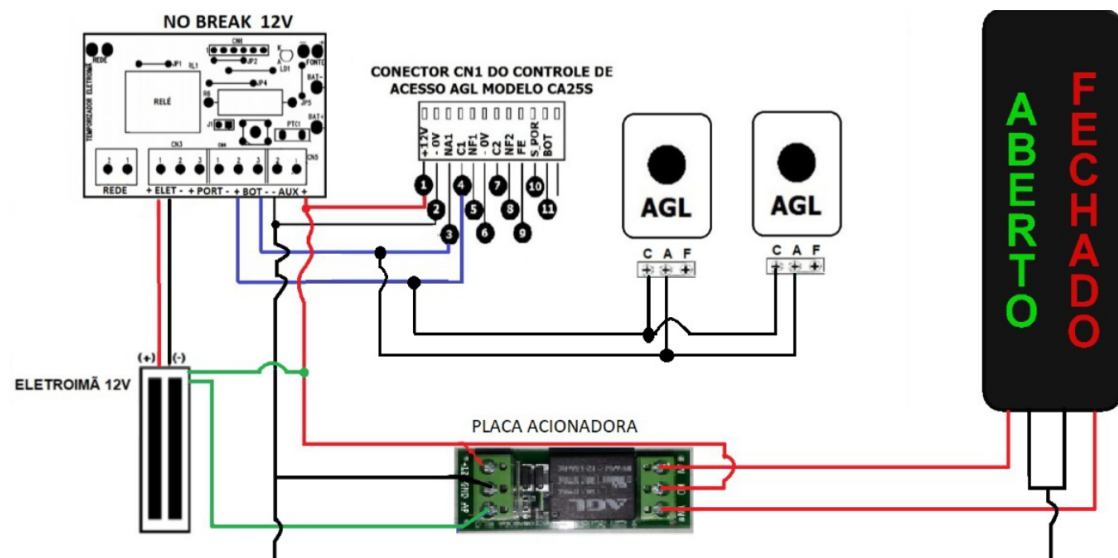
NO BREAK 12V

REDE
RELÉ
TEMPORIZADOR ELETRÔNICO
CN1
JP1
RL1
JP2
LD1
JP4
JP5
R6
J1
PTC1
FONTE
BAT-
BAT+
CN3
CN4
CN5
REDE
+ ELET -
+ PORT -
+ BOT -
- AUX +

CONECTOR CN1 DO CONTROLE DE ACESSO AGL MODELO CA25S

+12V
- 0V
NA1
C1
NF1
- 0V
C2
NF2
FE
S_POR
BOT

1
2
3
4
5
6
7
8
9
10
11

AGL
C A F

AGL
C A F

(+) (-)
ELETROIMÃ 12V

PLACA ACIONADORA
12V
GND
5V

ABERTO
FECHADO